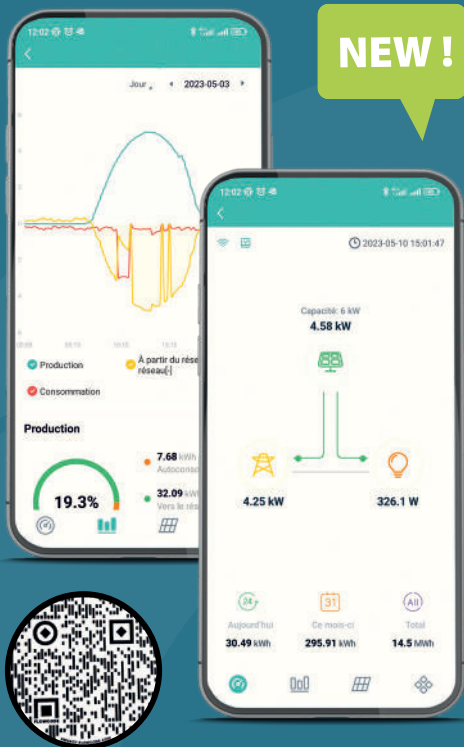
NEW !

12:02

Jour 2023-05-03

Production

À partir du réseau réseau[-]

Consommation

Production

19.3%

7.68 kWh Autoconso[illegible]

32.09 kW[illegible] Vers le rés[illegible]

12:02

2023-05-10 15:01:47

Capacité: 6 kW
4.58 kW

4.25 kW

326.1 W

24

31

All

Aujourd'hui
30.49 kWh

Ce mois-ci
295.91 kWh

Total
14.5 MWh